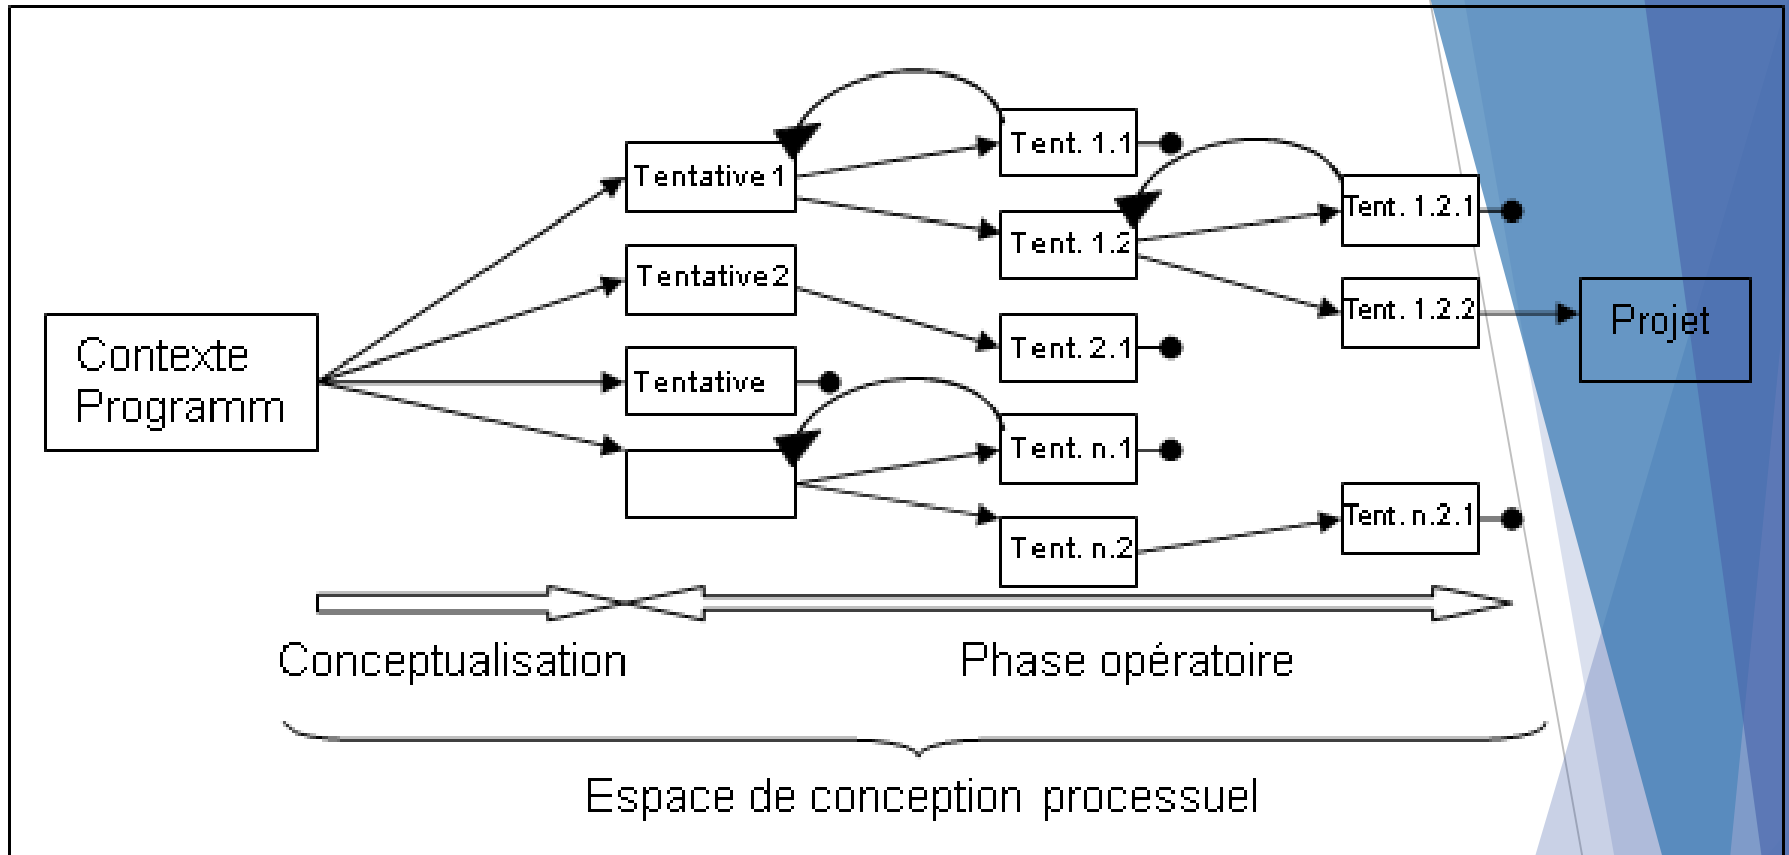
Contexte Programm

Tentative 1

Tentative 2

Tentative

Tent. 1.1

Tent. 1.2

Tent. 2.1

Tent. n.1

Tent. n.2

Tent. 1.2.1

Tent. 1.2.2

Tent. n.2.1

Projet

Conceptualisation

Phase opératoire

Espace de conception processuel